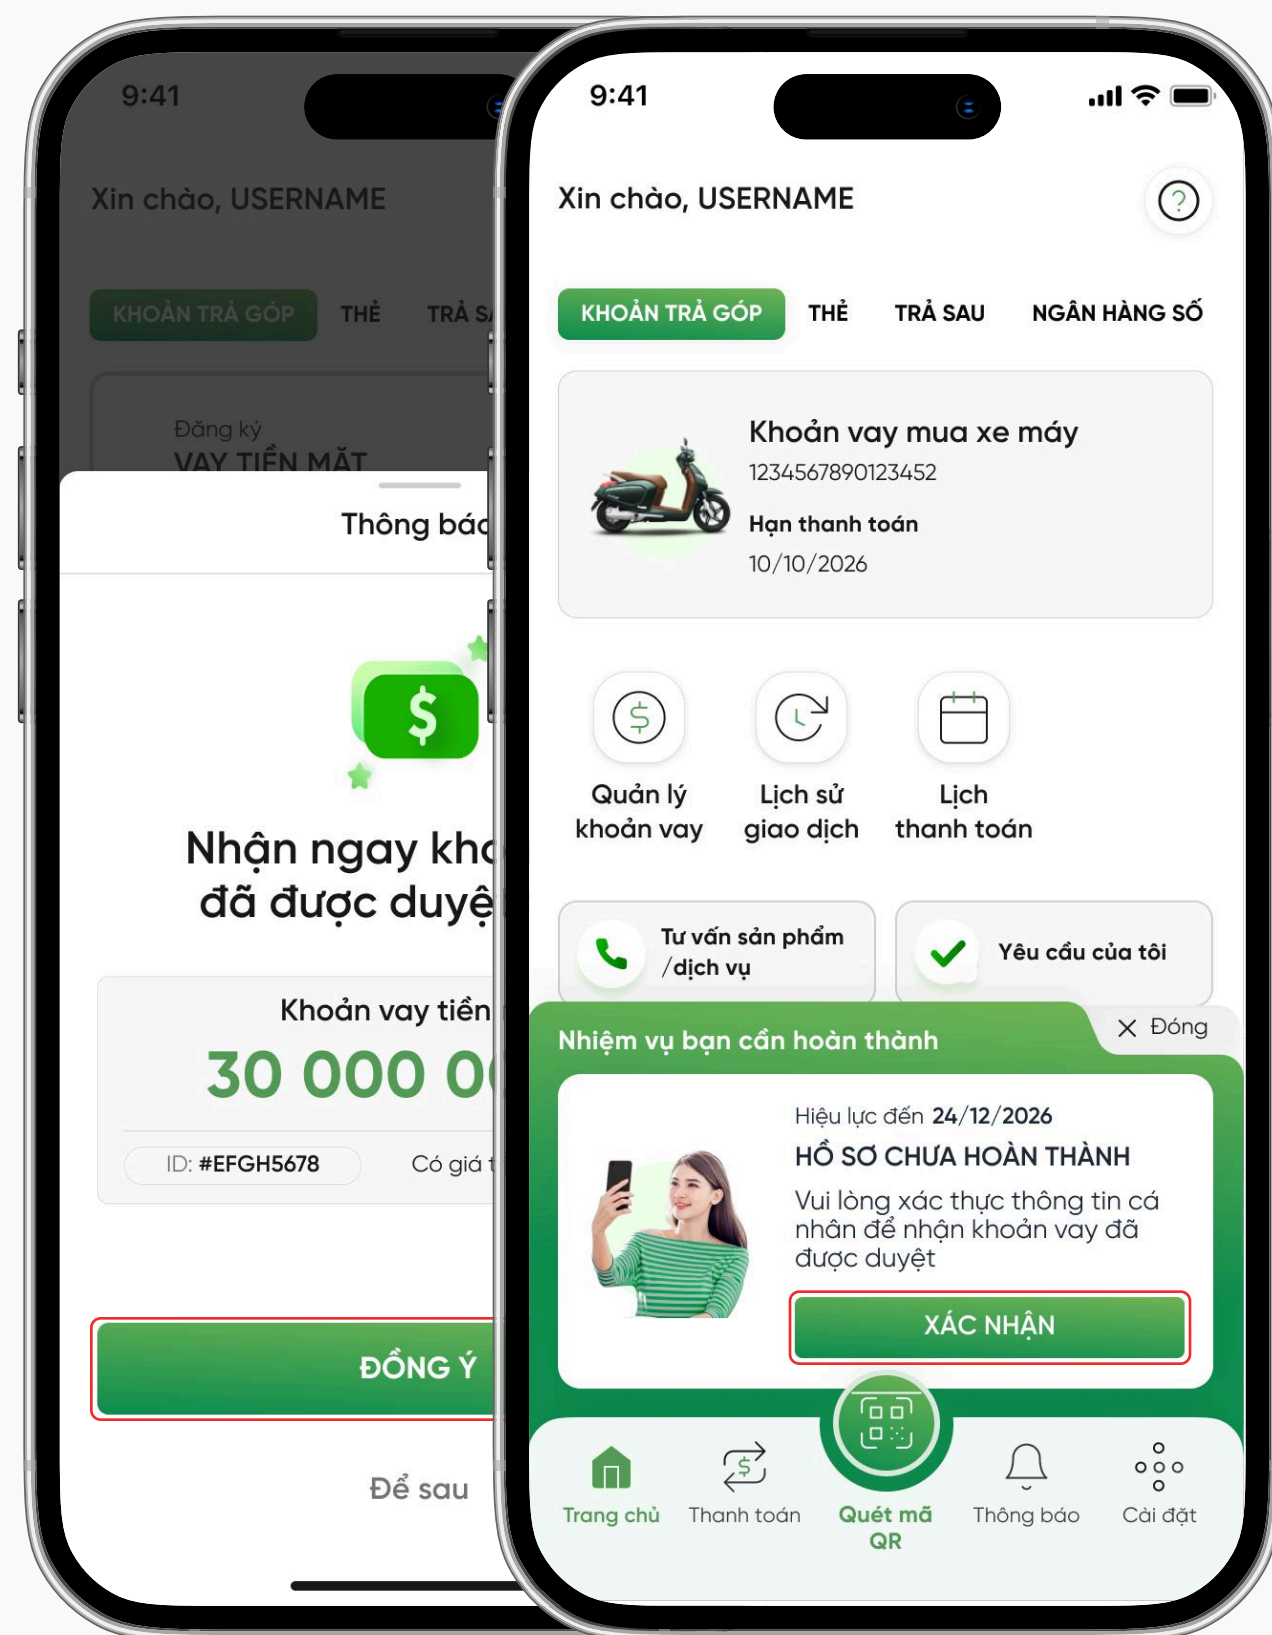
9:41

Xin chào, USERNAME

KHOẢN TRẢ GÓP THẺ TRẢ S

Đăng ký
VAY TIỀN MẶT

Thông báo

Nhận ngay kho
đã được duyệ

Khoản vay tiền
30 000 0

ID: #EFGH5678 Có giá t

ĐỒNG Ý

Để sau

9:41

Xin chào, USERNAME

KHOẢN TRẢ GÓP THẺ TRẢ SAU NGÂN HÀNG SỐ

Khoản vay mua xe máy
1234567890123452
Hạn thanh toán
10/10/2026

Quản lý khoản vay
Lịch sử giao dịch
Lịch thanh toán

Tư vấn sản phẩm /dịch vụ
Yêu cầu của tôi

Nhiệm vụ bạn cần hoàn thành
Đóng

Hiệu lực đến 24/12/2026
HỒ SƠ CHƯA HOÀN THÀNH
Vui lòng xác thực thông tin cá nhân để nhận khoản vay đã được duyệt

XÁC NHẬN

Trang chủ
Thanh toán
Quét mã QR
Thông báo
Cài đặt